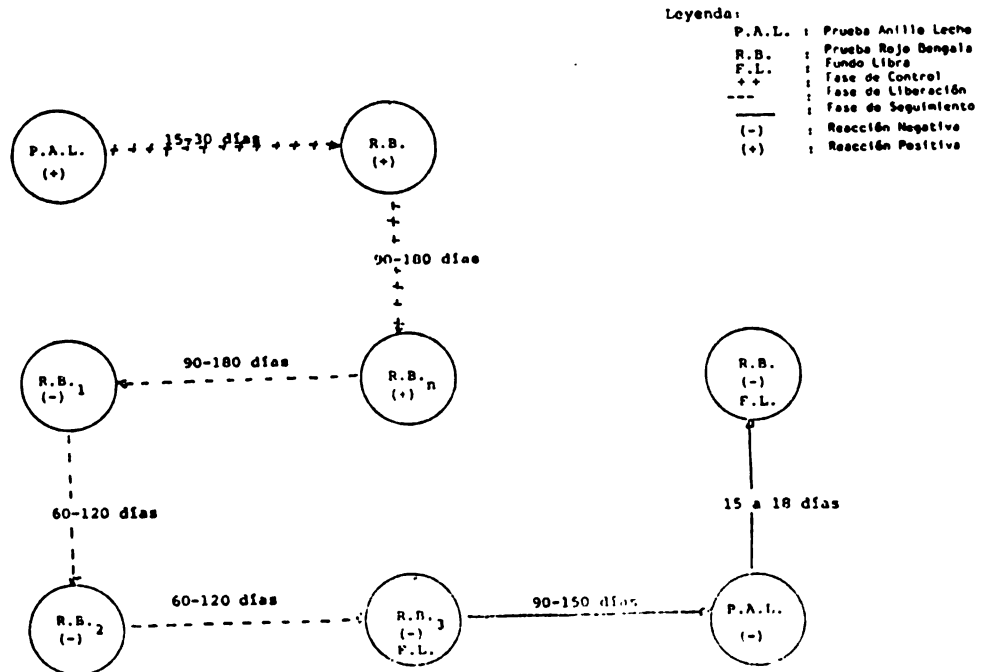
Leyenda:
P.A.L. : Prueba Anillo Leche
R.B. : Prueba Rojo Bengala
F.L. : Fundo Libre
+ + : Fase de Control
--- : Fase de Liberación
—— : Fase de Seguimiento
(-) : Reacción Negativa
(+) : Reacción Positiva

P.A.L. (+)

15-30 días

R.B. (+)

90-180 días

R.B.$_n$ (+)

90-180 días

R.B.$_1$ (-)

60-120 días

R.B.$_2$ (-)

60-120 días

R.B.$_3$ (-) F.L.

90-150 días

P.A.L. (-)

15 a 18 días

R.B. (-) F.L.